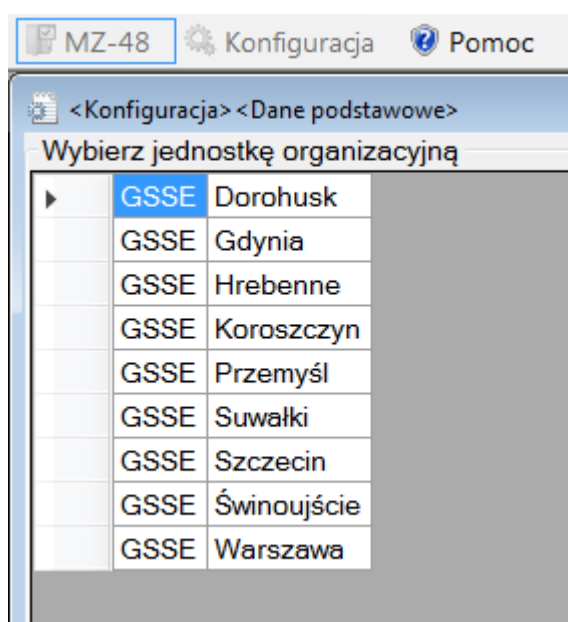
MZ-48 Konfiguracja Pomoc

<Konfiguracja><Dane podstawowe>

Wybierz jednostkę organizacyjną

| | | |
|---|---|---|
| ▶ | GSSE | Dorohusk |
| | GSSE | Gdynia |
| | GSSE | Hrebenne |
| | GSSE | Koroszczyn |
| | GSSE | Przemyśl |
| | GSSE | Suwałki |
| | GSSE | Szczecin |
| | GSSE | Świnoujście |
| | GSSE | Warszawa |